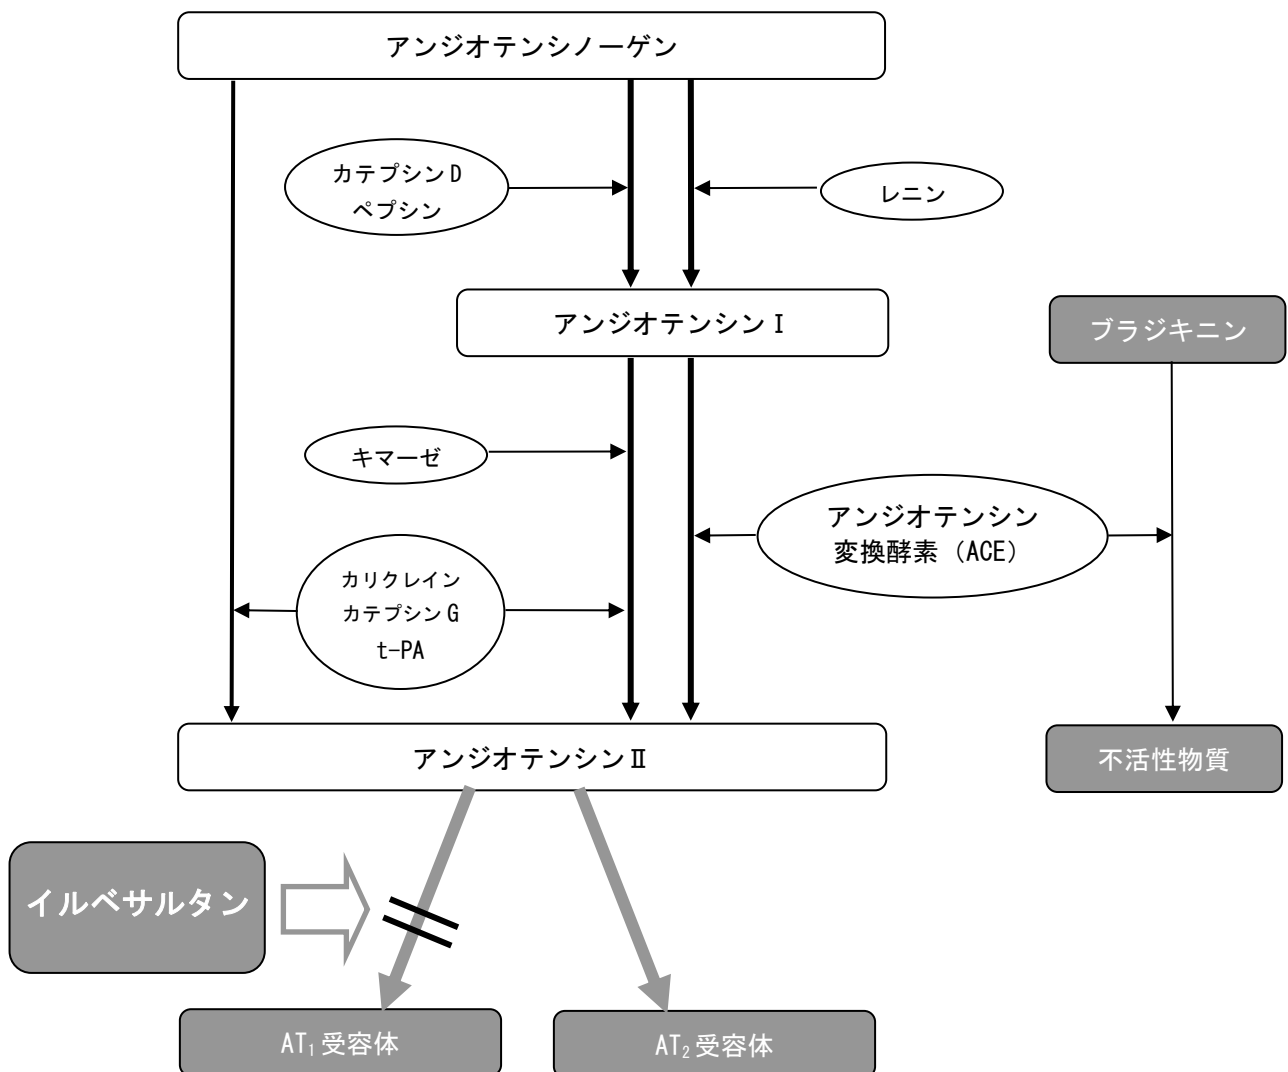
アンジオテンシノーゲン

カテプシンD
ペプシン

レニン

アンジオテンシンⅠ

ブラジキニン

キマーゼ

アンジオテンシン
変換酵素（ACE）

カリクレイン
カテプシンG
t-PA

アンジオテンシンⅡ

不活性物質

イルベサルタン

$AT_1$受容体

$AT_2$受容体